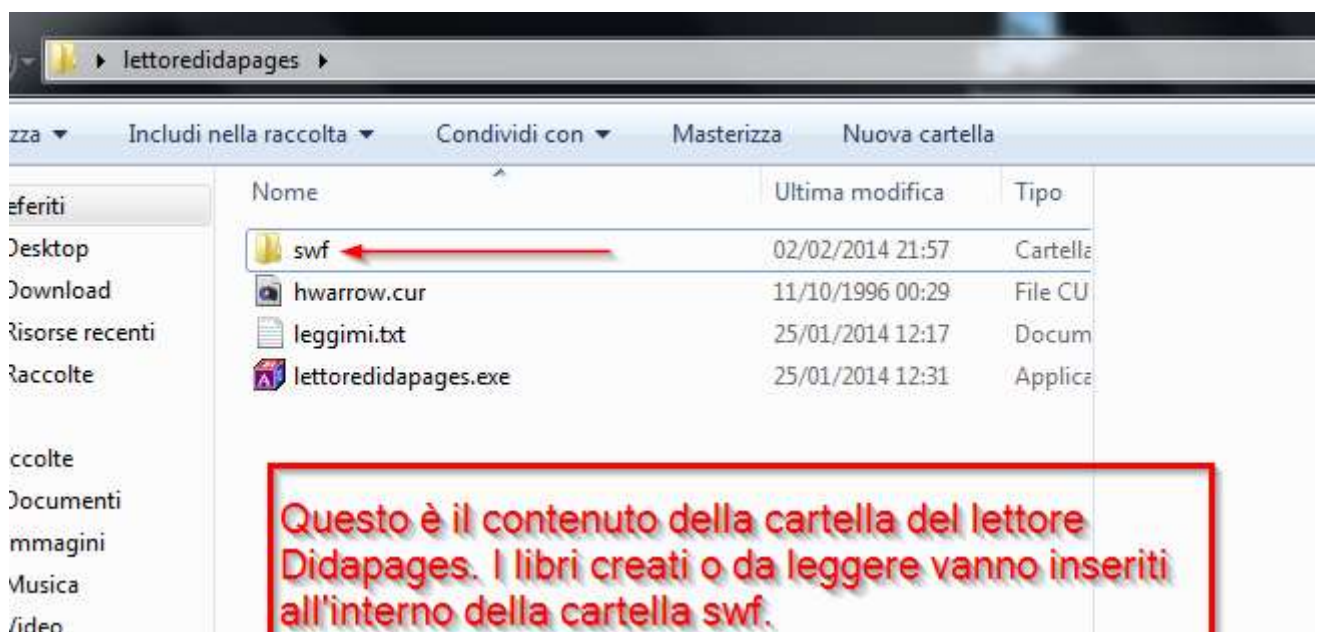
lettoredidapages

zza ▾ Includi nella raccolta ▾ Condividi con ▾ Masterizza Nuova cartella

eferiti
Desktop
Download
Risorse recenti
Raccolte

ccolte
Documenti
mmagini
Musica
Video

| Nome | Ultima modifica | Tipo |
|---|---|---|
| swf | 02/02/2014 21:57 | Cartella |
| hwarrow.cur | 11/10/1996 00:29 | File CU |
| leggimi.txt | 25/01/2014 12:17 | Docum |
| lettoredidapages.exe | 25/01/2014 12:31 | Applica |

Questo è il contenuto della cartella del lettore Didapages. I libri creati o da leggere vanno inseriti all'interno della cartella swf.